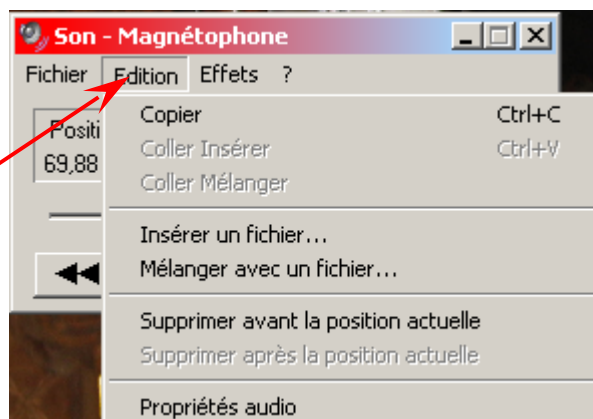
Son - Magnétophone

Fichier Edition Effets ?

Positi
69,88

Copier Ctrl+C
Coller Insérer Ctrl+V
Coller Mélanger

Insérer un fichier...
Mélanger avec un fichier...

Supprimer avant la position actuelle
Supprimer après la position actuelle

Propriétés audio